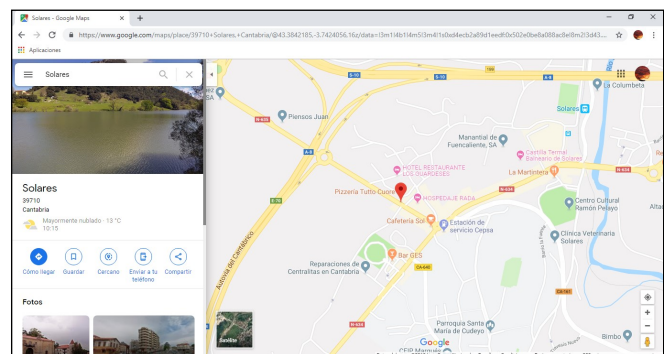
Solares - Google Maps
https://www.google.com/maps/place/39710+Solares,+Cantabria/@43.3842185,-3.7424056,16z/data=!3m1!4b1!4m5!3m4!1s0xd4ecb2a89d1eedf:0x502e0be8a088ac8e!8m2!3d43....
Aplicaciones

Solares

Solares
39710
Cantabria
Mayormente nublado · 13 °C
10:15

Cómo llegar
Guardar
Cercano
Enviar a tu teléfono
Compartir

Fotos

Piensos Juan
Manantial de Fuencaliente, SA
HOTEL RESTAURANTE LOS GUARDIESES
HOSPEDAJE RAÍA
Pizzería Tutto Cuore
Castilla Termal Balneario de Solares
La Martinetera
Cafetería Sol
Estación de servicio Cepsa
Centro Cultural Ramón Pelayo
Clínica Veterinaria Solares
Bar GES
Reparaciones de Centralitas en Cantabria
Parroquia Santa María de Cudeyo
CEIP Marqués
Bimbo
La Columbeta
Solares
Autovía del Cantábrico
Satélite
Google
N-634
A-8
S-10
CA-141
CA-440
N-635